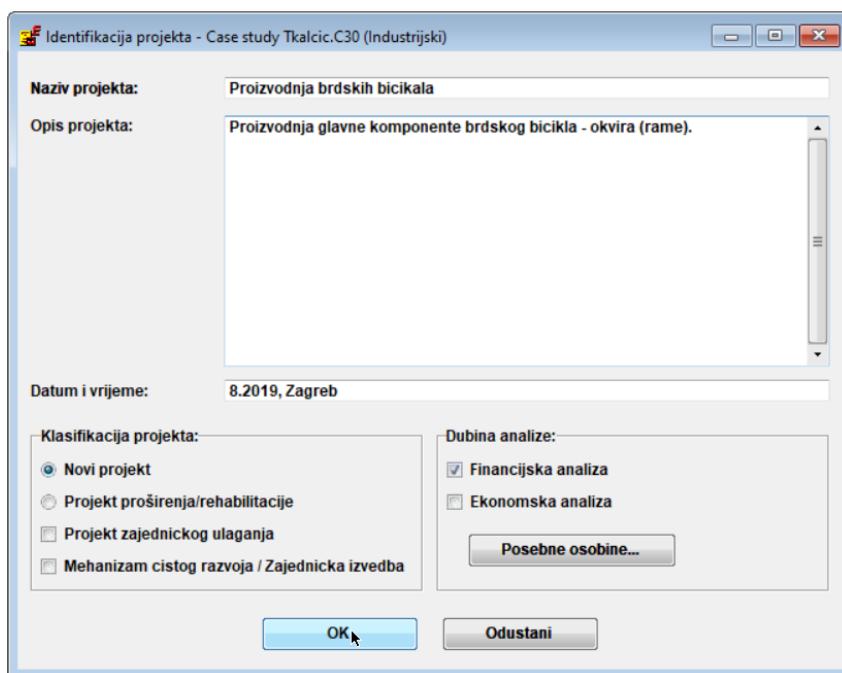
Identifikacija projekta - Case study Tkalcic.C30 (Industrijski)

Naziv projekta: Proizvodnja brdskih bicikala

Opis projekta: Proizvodnja glavne komponente brdskog bicikla - okvira (rame).

Datum i vrijeme: 8.2019, Zagreb

Klasifikacija projekta:
Novi projekt
Projekt proširenja/rehabilitacije
Projekt zajednickog ulaganja
Mehanizam cistog razvoja / Zajednicka izvedba

Dubina analize:
Financijska analiza
Ekonomska analiza
Posebne osobine...

OK
Odustani